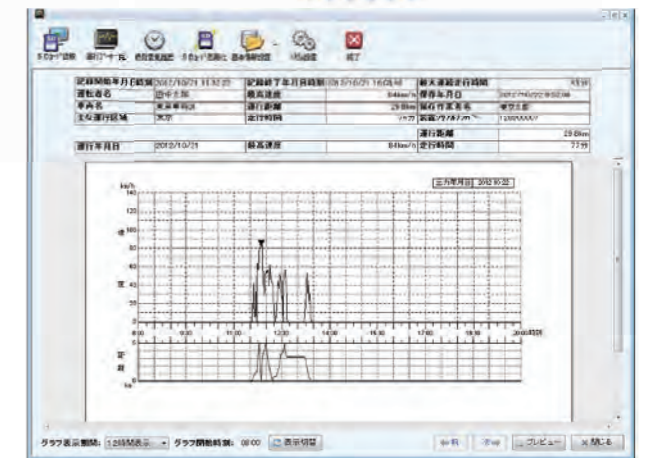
記録開始年月日時刻 | 2012/10/21 11:32:20 | 記録終了年月日時刻 | 2012/10/21 16:04:41 | 最大連続走行時間 | 43分
運転者名 | 田中太郎 | 最高速度 | 84km/h | 保存年月日 | 2012/10/22 9:02:08
車両名 | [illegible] | 走行距離 | 29.8km | 保存作業者名 | 東京太郎
主な運行区域 | 東京 | 走行時間 | 77分 | 距離メーターの値 | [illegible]

運行距離 | 29.8km
運行年月日 | 2012/10/21 | 最高速度 | 84km/h | 走行時間 | 77分

km/h
140
120
100
80
60
40
20
速
度
8:00
10:00
12:00
14:00
16:00
18:00
20:00
回転
2012/10/22

グラフ表示間隔: 12時間表示
グラフ開始時刻: 08:00
表示切替
プレビュー
閉じる